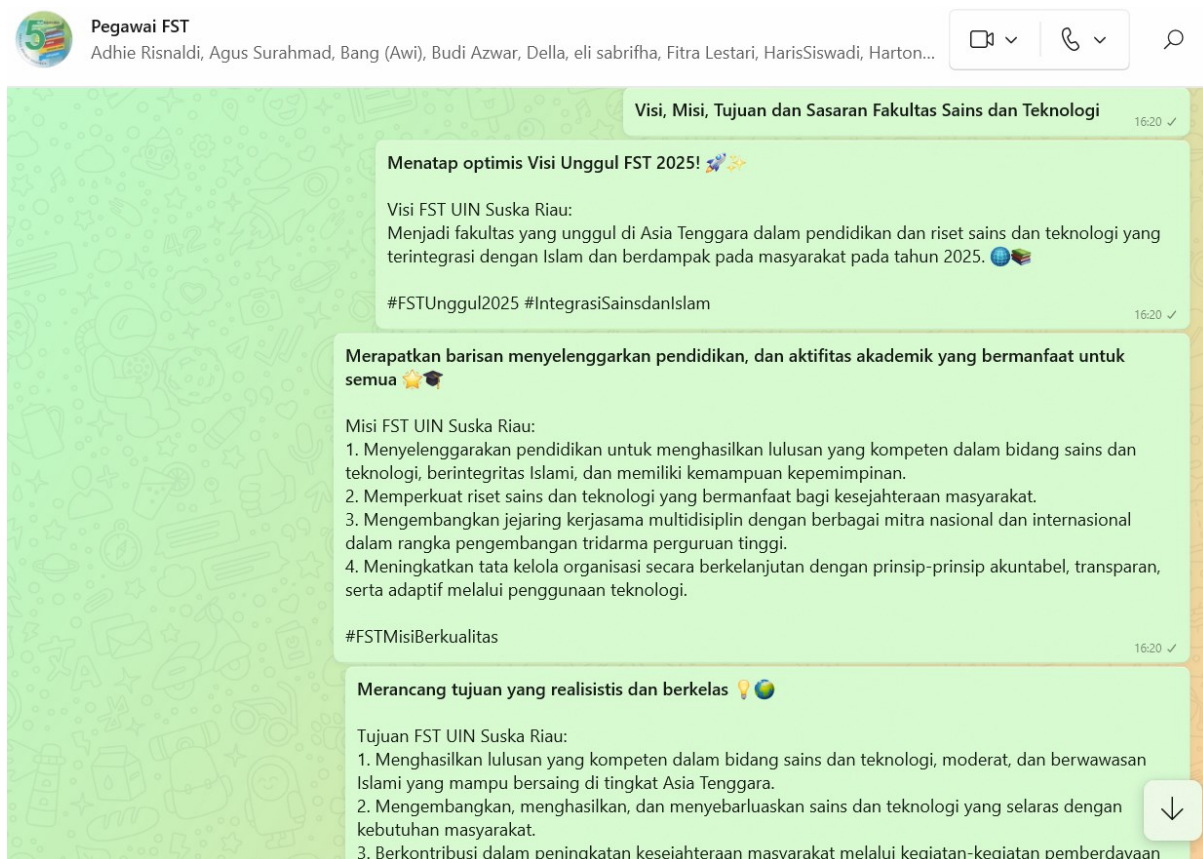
Pegawai FST
Adhie Risnaldi, Agus Surahmad, Bang (Awi), Budi Azwar, Della, eli sabrifha, Fitra Lestari, HarisSiswadi, Harton...

Visi, Misi, Tujuan dan Sasaran Fakultas Sains dan Teknologi 16:20

Menatap optimis Visi Unggul FST 2025! 🚀✨

Visi FST UIN Suska Riau:
Menjadi fakultas yang unggul di Asia Tenggara dalam pendidikan dan riset sains dan teknologi yang terintegrasi dengan Islam dan berdampak pada masyarakat pada tahun 2025. 🌐📚

#FSTUnggul2025 #IntegrasiSainsdanIslam
16:20

Merapatkan barisan menyelenggarkan pendidikan, dan aktifitas akademik yang bermanfaat untuk semua 🌟🎓

Misi FST UIN Suska Riau:
1. Menyelenggarakan pendidikan untuk menghasilkan lulusan yang kompeten dalam bidang sains dan teknologi, berintegritas Islami, dan memiliki kemampuan kepemimpinan.
2. Memperkuat riset sains dan teknologi yang bermanfaat bagi kesejahteraan masyarakat.
3. Mengembangkan jejaring kerjasama multidisiplin dengan berbagai mitra nasional dan internasional dalam rangka pengembangan tridarma perguruan tinggi.
4. Meningkatkan tata kelola organisasi secara berkelanjutan dengan prinsip-prinsip akuntabel, transparan, serta adaptif melalui penggunaan teknologi.

#FSTMisiBerkualitas
16:20

Merancang tujuan yang realisistis dan berkelas 💡🌍

Tujuan FST UIN Suska Riau:
1. Menghasilkan lulusan yang kompeten dalam bidang sains dan teknologi, moderat, dan berwawasan Islami yang mampu bersaing di tingkat Asia Tenggara.
2. Mengembangkan, menghasilkan, dan menyebarluaskan sains dan teknologi yang selaras dengan kebutuhan masyarakat.
3. Berkontribusi dalam peningkatan kesejahteraan masyarakat melalui kegiatan-kegiatan pemberdayaan